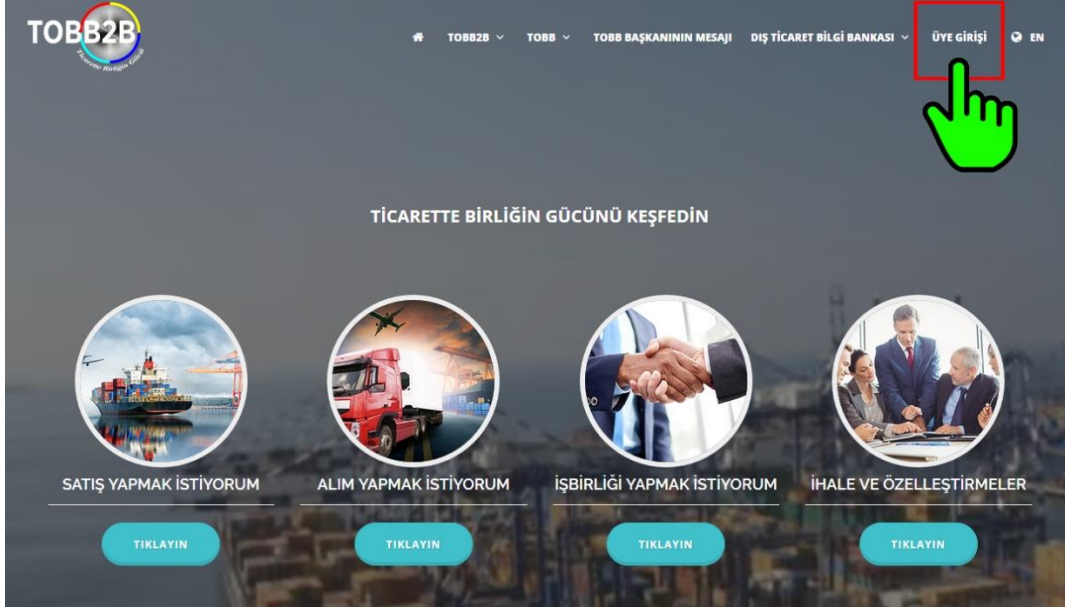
TOBB2B
Ticarette Birliğin Gücü

TOBB2B TOBB TOBB BAŞKANININ MESAJI DIŞ TİCARET BİLGİ BANKASI ÜYE GİRİŞİ EN

TİCARETTE BİRLİĞİN GÜCÜNÜ KEŞFEDİN

SATIŞ YAPMAK İSTİYORUM
TIKLAYIN

ALIM YAPMAK İSTİYORUM
TIKLAYIN

İŞBİRLİĞİ YAPMAK İSTİYORUM
TIKLAYIN

İHALE VE ÖZELLEŞTİRMELER
TIKLAYIN